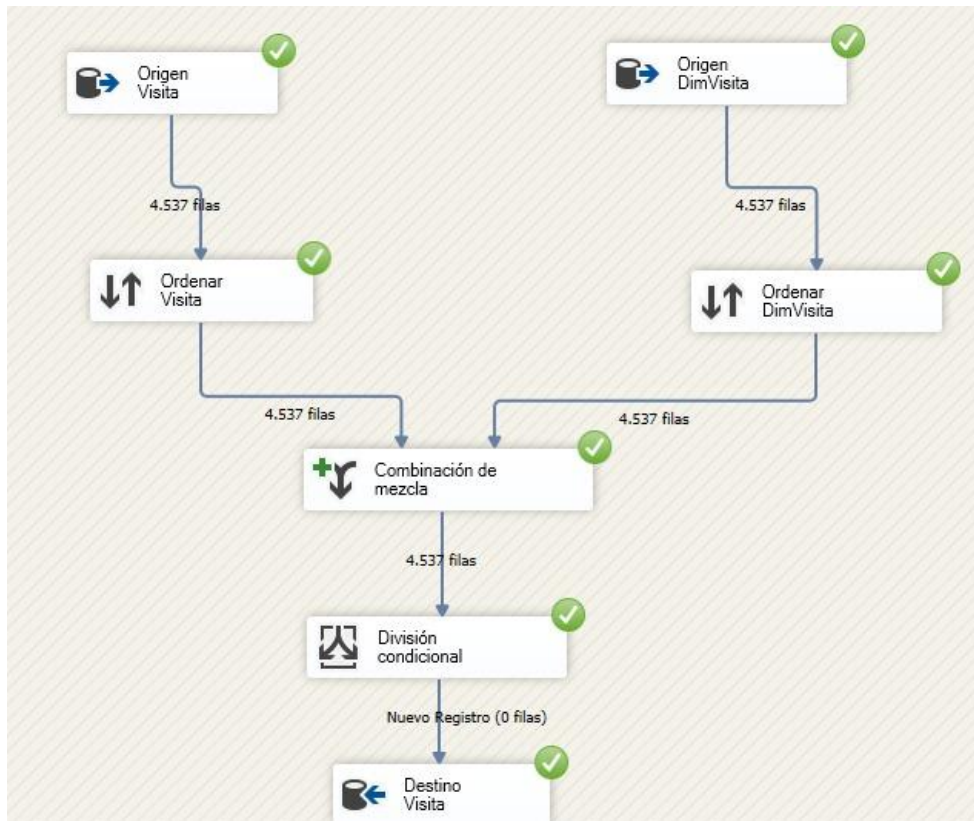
Origen Visita

Origen DimVisita

4.537 filas

4.537 filas

Ordenar Visita

Ordenar DimVisita

4.537 filas

4.537 filas

Combinación de mezcla

4.537 filas

División condicional

Nuevo Registro (0 filas)

Destino Visita